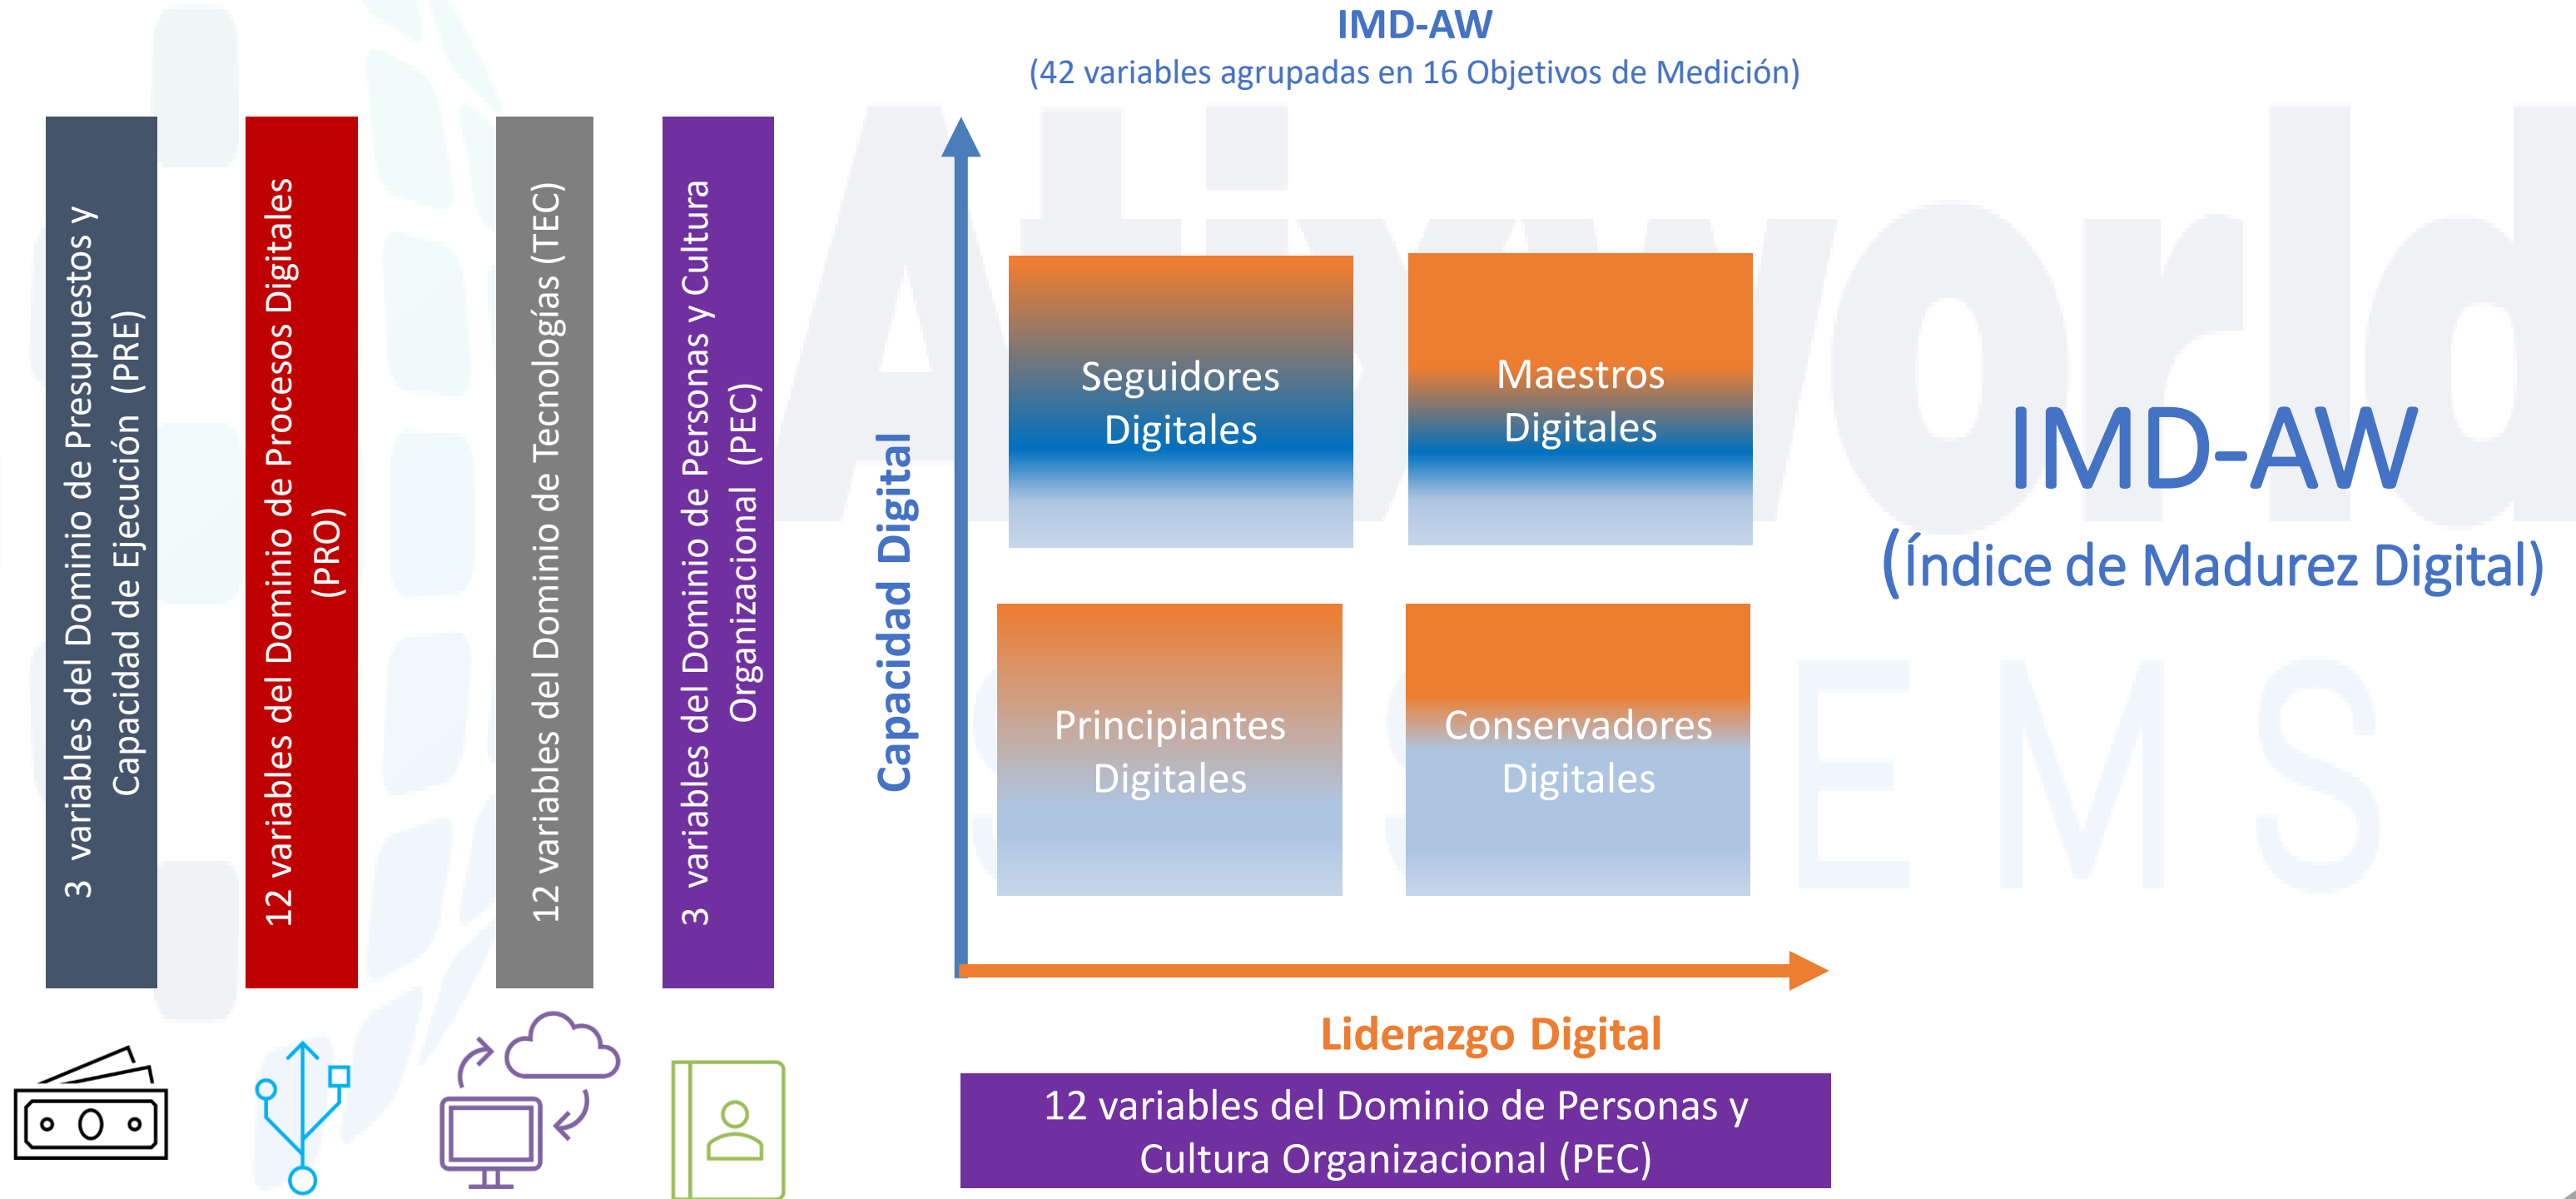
IMD-AW
(42 variables agrupadas en 16 Objetivos de Medición)

3 variables del Dominio de Presupuestos y Capacidad de Ejecución (PRE)

12 variables del Dominio de Procesos Digitales (PRO)

12 variables del Dominio de Tecnologías (TEC)

3 variables del Dominio de Personas y Cultura Organizacional (PEC)

Capacidad Digital

Seguidores Digitales

Maestros Digitales

Principiantes Digitales

Conservadores Digitales

Liderazgo Digital

12 variables del Dominio de Personas y Cultura Organizacional (PEC)

IMD-AW
(Índice de Madurez Digital)